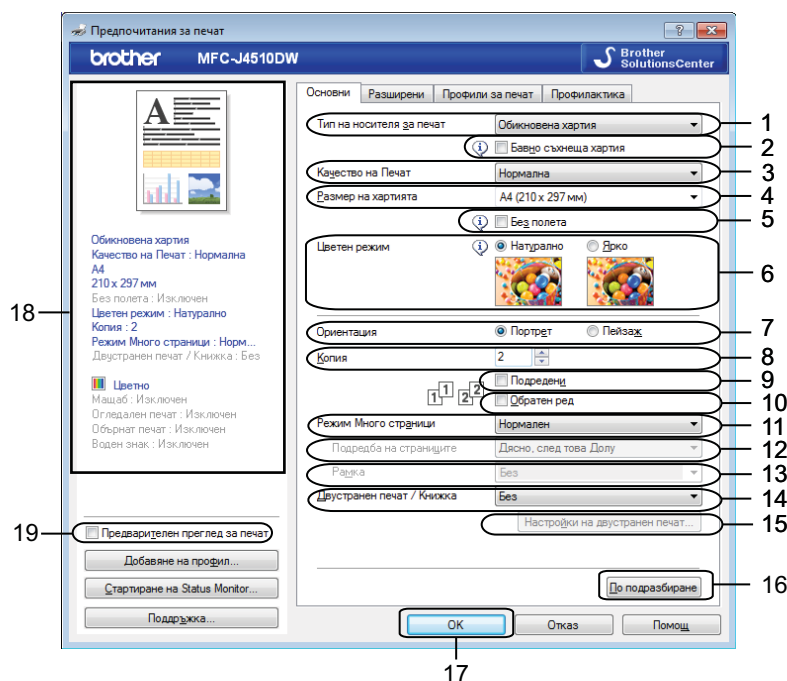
Предпочитания за печат

brother MFC-J4510DW

Brother SolutionsCenter

Основни | Разширени | Профили за печат | Профилактика

Тип на носителя за печат: Обикновена хартия

Бавно съхнеща хартия

Качество на Печат: Нормална

Размер на хартията: A4 (210 x 297 мм)

Без полета

Цветен режим: Натурално / Ярко

Ориентация: Портрет / Пейзаж

Копия: 2

Подредени

Обратен ред

Режим Много страници: Нормален

Подредба на страниците: Дясно, след това Долу

Рамка: Без

Двустранен печат / Книжка: Без

Настройки на двустранен печат...

По подразбиране

Обикновена хартия
Качество на Печат : Нормална
A4
210 x 297 мм
Без полета : Изключен
Цветен режим : Натурално
Копия : 2
Режим Много страници : Норм...
Двустранен печат / Книжка : Без

Цветно
Мащаб : Изключен
Огледален печат : Изключен
Обърнат печат : Изключен
Воден знак : Изключен

Предварителен преглед за печат

Добавяне на профил...

Стартиране на Status Monitor...

Поддръжка...

OK | Отказ | Помощ

1
2
3
4
5
6
7
8
9
10
11
12
13
14
15
16
17
18
19